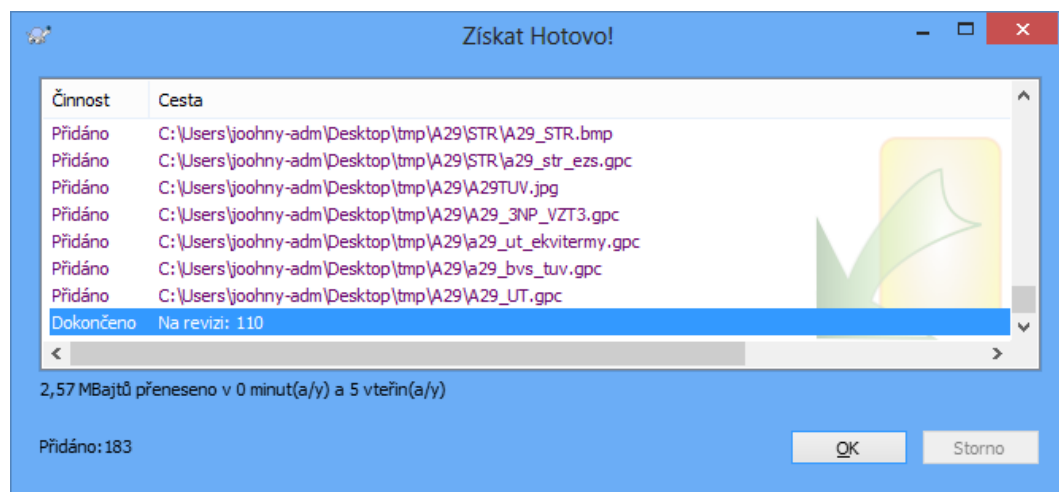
Získat Hotovo!

| Činnost | Cesta |
|---|---|
| Přidáno | C:\Users\joohny-adm\Desktop\tmp\A29\STR\A29_STR.bmp |
| Přidáno | C:\Users\joohny-adm\Desktop\tmp\A29\STR\a29_str_ezs.gpc |
| Přidáno | C:\Users\joohny-adm\Desktop\tmp\A29\A29TUV.jpg |
| Přidáno | C:\Users\joohny-adm\Desktop\tmp\A29\A29_3NP_VZT3.gpc |
| Přidáno | C:\Users\joohny-adm\Desktop\tmp\A29\a29_ut_ekvitermy.gpc |
| Přidáno | C:\Users\joohny-adm\Desktop\tmp\A29\a29_bvs_tuv.gpc |
| Přidáno | C:\Users\joohny-adm\Desktop\tmp\A29\A29_UT.gpc |
| Dokončeno | Na revizi: 110 |

2,57 MBajtů přeneseno v 0 minut(a/y) a 5 vteřin(a/y)

Přidáno:183

OK

Storno